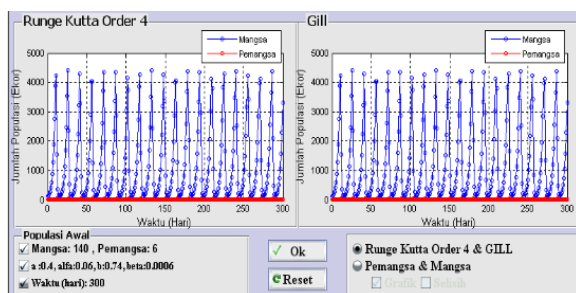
Runge Kutta Order 4

Mangsa
Pemangsa

5000
4000
3000
2000
1000
0

Jumlah Populasi (Ekor)

0 50 100 150 200 250 300
Waktu (Hari)

Gill

Mangsa
Pemangsa

5000
4000
3000
2000
1000
0

Jumlah Populasi (Ekor)

0 50 100 150 200 250 300
Waktu (Hari)

Populasi Awal
Mangsa: 140 , Pemangsa: 6
a :0.4, alfa:0.06, b:0.74, beta:0.0006
Waktu (hari): 300

Ok
Reset

Runge Kutta Order 4 & GILL
Pemangsa & Mangsa
Grafik Sebuh